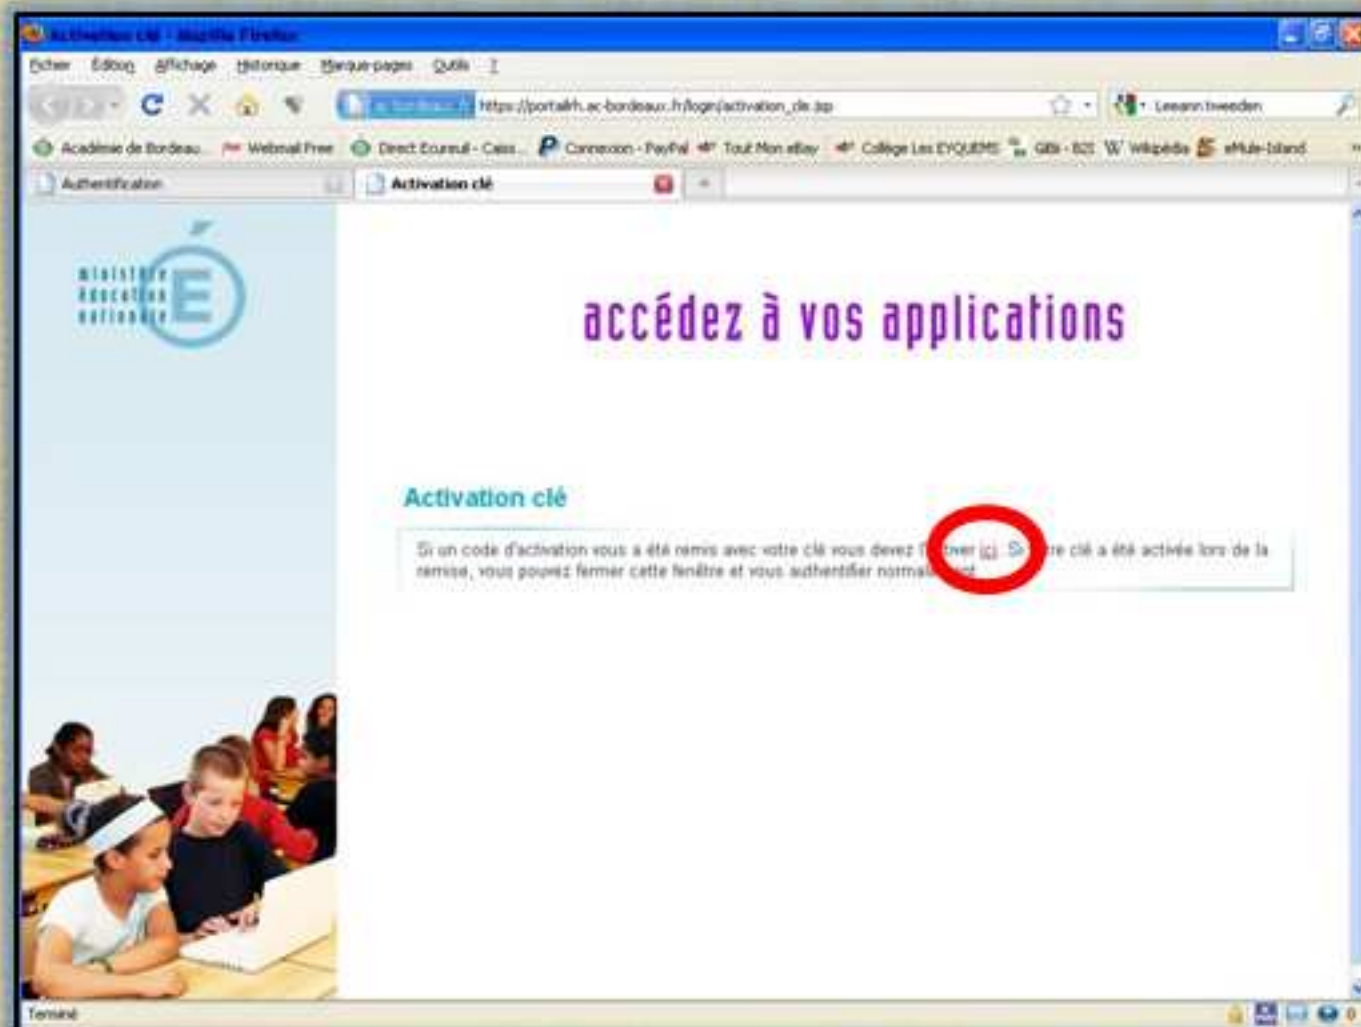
Activation clé - Mozilla Firefox

Fichier Édition Affichage Historique Marque-pages Outils ?

ac-bordeaux.fr https://portailrh.ac-bordeaux.fr/login/activation_cle.jsp

Leeann tweeden

Académie de Bordeau... Webmail Free Direct Ecureuil - Cais... Connexion - PayPal Tout Mon eBay Collège Les EYQUEMS GBi - B2I Wikipédia eMule-Island

Authentification

Activation clé

ministère éducation nationale

accédez à vos applications

Activation clé

Si un code d'activation vous a été remis avec votre clé vous devez l'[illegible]tiver ici. Si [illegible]re clé a été activée lors de la remise, vous pouvez fermer cette fenêtre et vous authentifier normal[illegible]ent.

Terminé